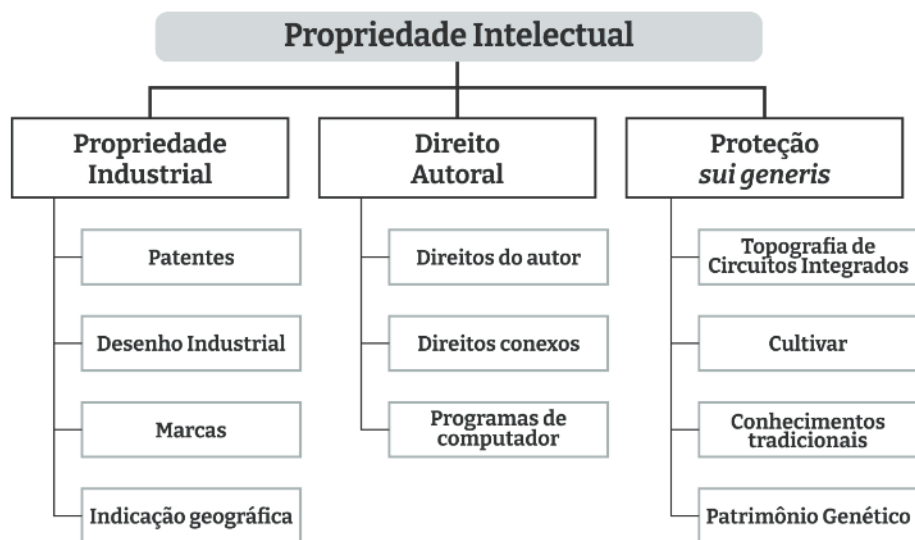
Propriedade Intelectual

Propriedade Industrial

Patentes

Desenho Industrial

Marcas

Indicação geográfica

Direito Autoral

Direitos do autor

Direitos conexos

Programas de computador

Proteção *sui generis*

Topografia de Circuitos Integrados

Cultivar

Conhecimentos tradicionais

Patrimônio Genético